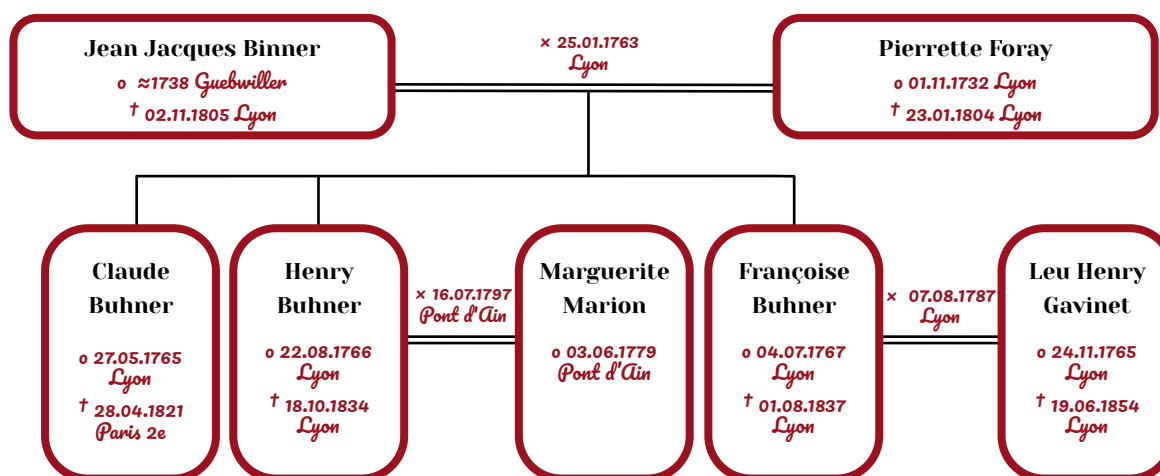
Jean Jacques Binner
o ≈1738 Guebwiller
† 02.11.1805 Lyon

× 25.01.1763
Lyon

Pierrette Foray
o 01.11.1732 Lyon
† 23.01.1804 Lyon

Claude Buhner
o 27.05.1765
Lyon
† 28.04.1821
Paris 2e

Henry Buhner
o 22.08.1766
Lyon
† 18.10.1834
Lyon

× 16.07.1797
Pont d'Ain

Marguerite Marion
o 03.06.1779
Pont d'Ain

Françoise Buhner
o 04.07.1767
Lyon
† 01.08.1837
Lyon

× 07.08.1787
Lyon

Leu Henry Gavinet
o 24.11.1765
Lyon
† 19.06.1854
Lyon